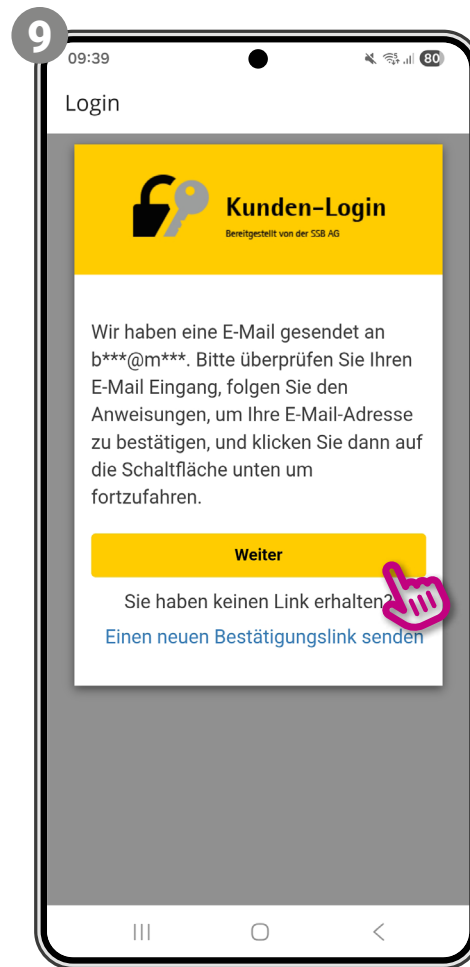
9

09:39 80

Login

Kunden-Login
Bereitgestellt von der SSB AG

Wir haben eine E-Mail gesendet an b***@m***. Bitte überprüfen Sie Ihren E-Mail Eingang, folgen Sie den Anweisungen, um Ihre E-Mail-Adresse zu bestätigen, und klicken Sie dann auf die Schaltfläche unten um fortzufahren.

Weiter

Sie haben keinen Link erhalten?

Einen neuen Bestätigungslink senden